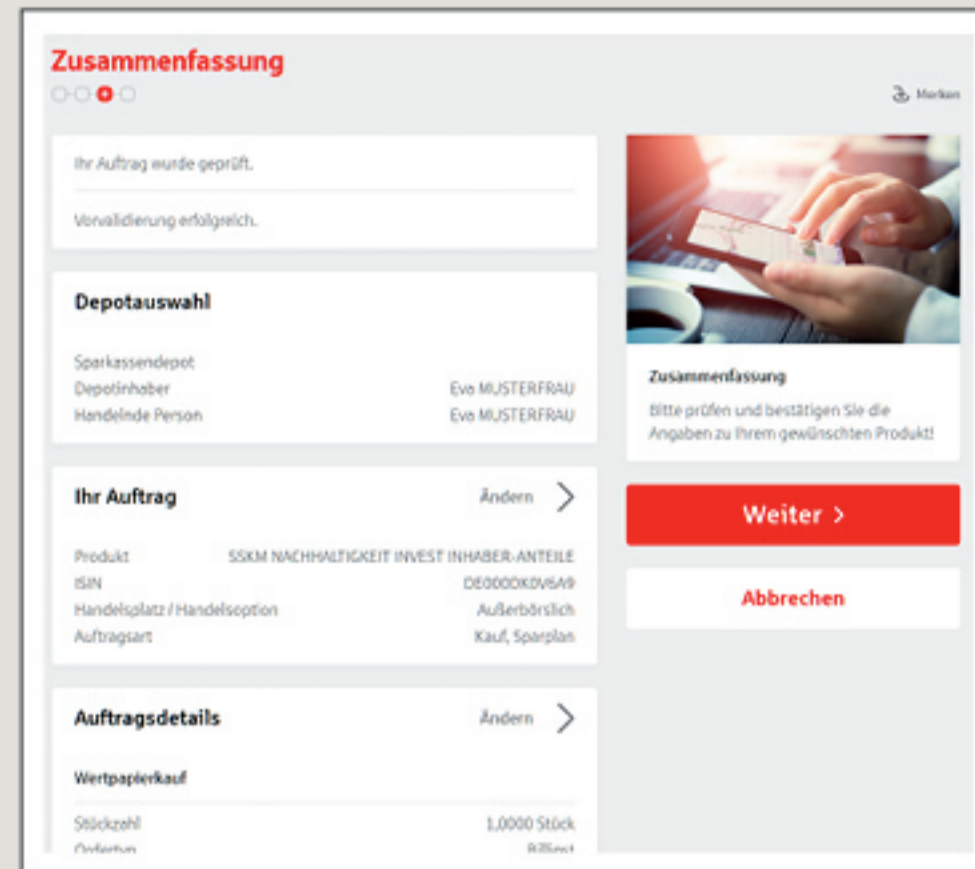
Zusammenfassung

Merken

Ihr Auftrag wurde geprüft.

Vorvalidierung erfolgreich.

Depotauswahl

Sparkassendepot
Depotinhaber Eva MUSTERFRAU
Handelnde Person Eva MUSTERFRAU

Ihr Auftrag Ändern

Produkt SSKM NACHHALTIGKEIT INVEST INHABER-ANTEILE
ISIN DE000DK0V6A9
Handelsplatz / Handelsoption Außerbörslich
Auftragsart Kauf, Sparplan

Auftragsdetails Ändern

Wertpapierkauf

Stückzahl 1,0000 Stück
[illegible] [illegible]

Zusammenfassung
Bitte prüfen und bestätigen Sie die Angaben zu Ihrem gewünschten Produkt!

Weiter >

Abbrechen